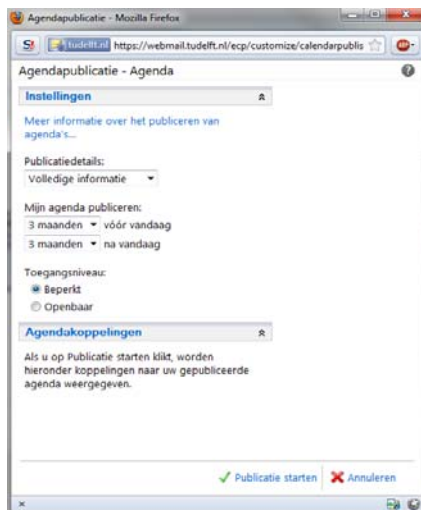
Agendapublicatie - Mozilla Firefox

tudelft.nl https://webmail.tudelft.nl/ecp/customize/calendarpublis

Agendapublicatie - Agenda

Instellingen

Meer informatie over het publiceren van agenda's...

Publicatiedetails:

Volledige informatie

Mijn agenda publiceren:

3 maanden vóór vandaag

3 maanden na vandaag

Toegangsniveau:

Beperkt

Openbaar

Agendakoppelingen

Als u op Publicatie starten klikt, worden hieronder koppelingen naar uw gepubliceerde agenda weergegeven.

Publicatie starten Annuleren